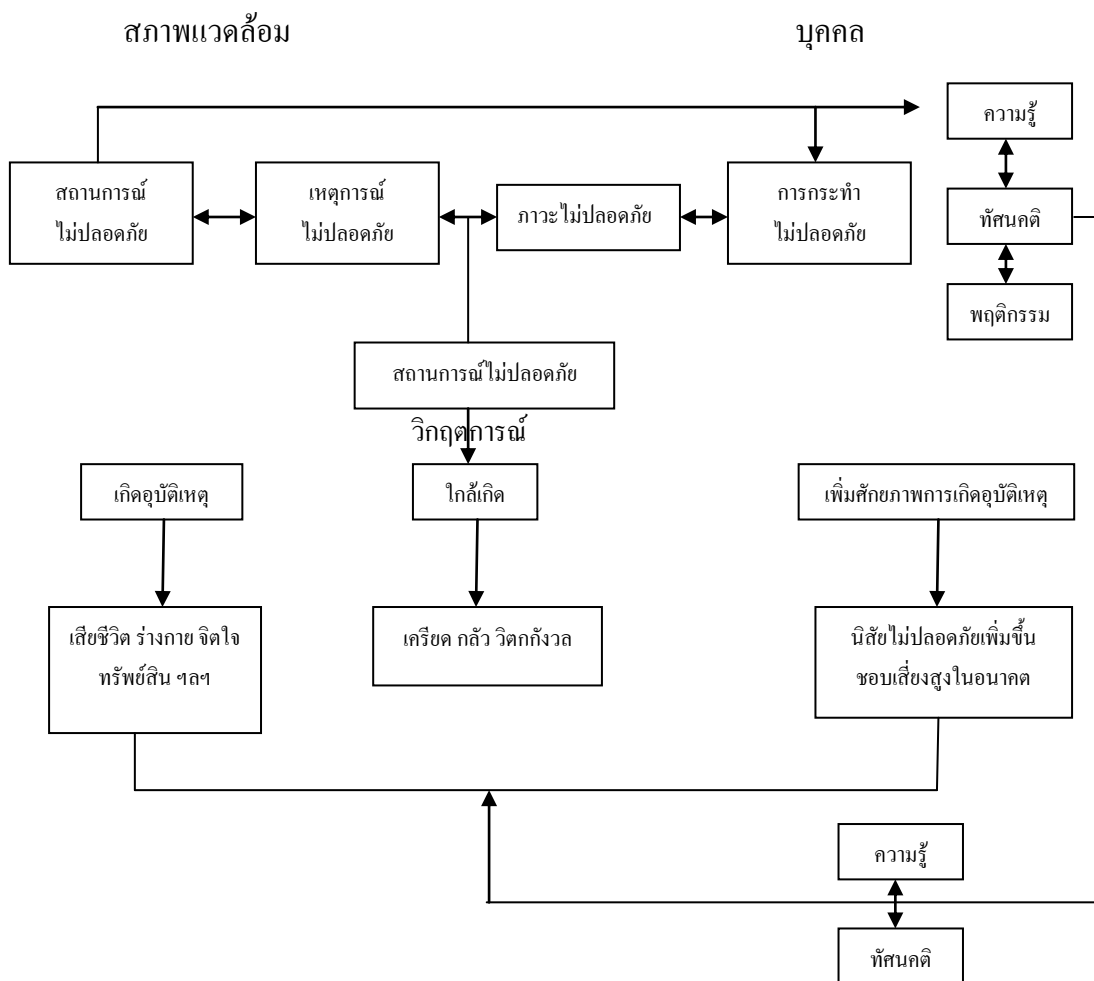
สภาพแวดล้อม

บุคคล

ความรู้

สถานการณ์ไม่ปลอดภัย

เหตุการณ์ไม่ปลอดภัย

ภาวะไม่ปลอดภัย

การกระทำไม่ปลอดภัย

ทัศนคติ

พฤติกรรม

สถานการณ์ไม่ปลอดภัย

วิกฤตการณ์

เกิดอุบัติเหตุ

ใกล้เกิด

เพิ่มศักยภาพการเกิดอุบัติเหตุ

เสียชีวิต ร่างกาย จิตใจ ทรัพย์สิน ฯลฯ

เครียด กลัว วิตกกังวล

นิสัยไม่ปลอดภัยเพิ่มขึ้น ชอบเสี่ยงสูงในอนาคต

ความรู้

ทัศนคติ